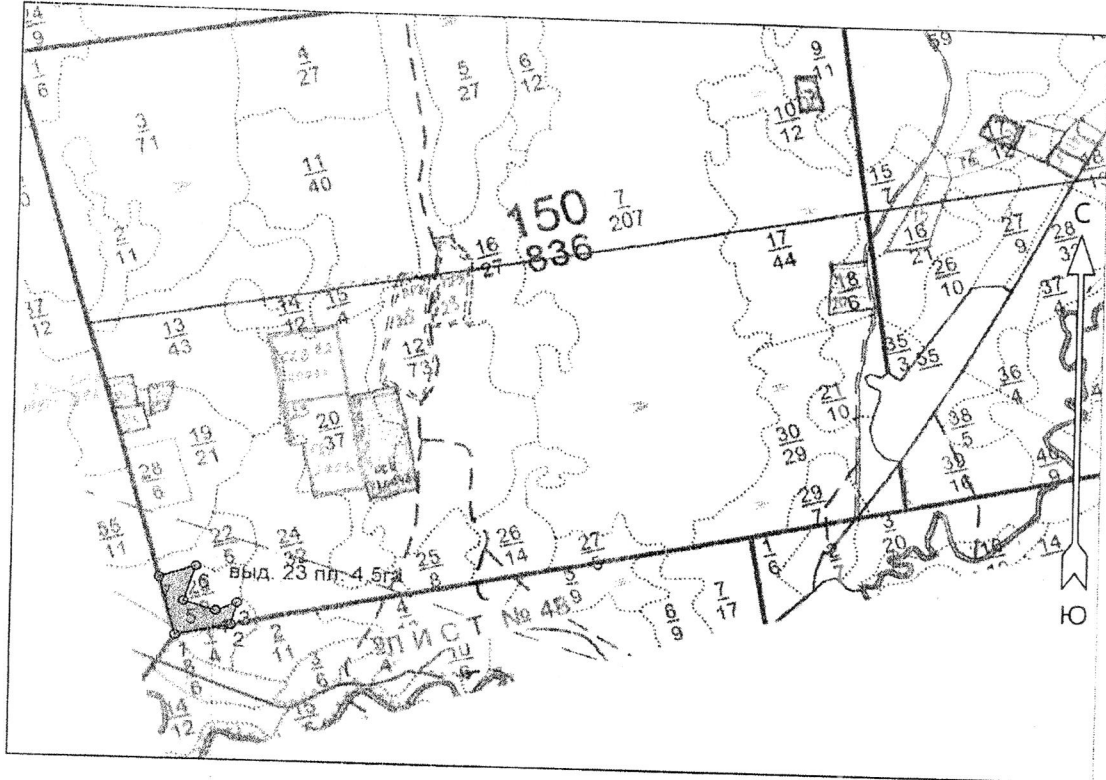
$\frac{14}{9}$ $\frac{1}{6}$ $\frac{4}{27}$ $\frac{5}{27}$ $\frac{6}{12}$ $\frac{9}{11}$ 59

$\frac{3}{71}$ $\frac{11}{40}$ $\frac{10}{12}$

$\frac{15}{7}$

150 $\frac{7}{207}$
836

$\frac{2}{11}$ $\frac{16}{27}$ $\frac{17}{44}$ $\frac{16}{21}$ $\frac{27}{9}$ $\frac{28}{32}$ С

$\frac{17}{12}$ $\frac{14}{12}$ $\frac{15}{4}$ $\frac{18}{6}$ $\frac{26}{10}$ $\frac{37}{4}$

$\frac{13}{43}$ $\frac{12}{73}$ $\frac{35}{3,55}$

$\frac{36}{4}$

$\frac{19}{21}$ $\frac{20}{37}$ $\frac{21}{10}$ $\frac{38}{5}$

$\frac{28}{6}$ $\frac{30}{29}$ $\frac{39}{16}$ $\frac{40}{9}$

$\frac{55}{11}$ $\frac{22}{6}$ $\frac{24}{32}$ $\frac{29}{7}$

выд. 23 пл. 4,5га $\frac{25}{8}$ $\frac{26}{14}$ $\frac{27}{6}$ $\frac{1}{6}$ $\frac{3}{20}$ $\frac{14}{}$

$\frac{4}{}$ $\frac{5}{9}$ $\frac{7}{17}$ $\frac{6}{9}$

$\frac{2}{11}$ ЭЛИСТ № 48

$\frac{3}{6}$ $\frac{10}{6}$

$\frac{14}{12}$ $\frac{15}{6}$

Ю